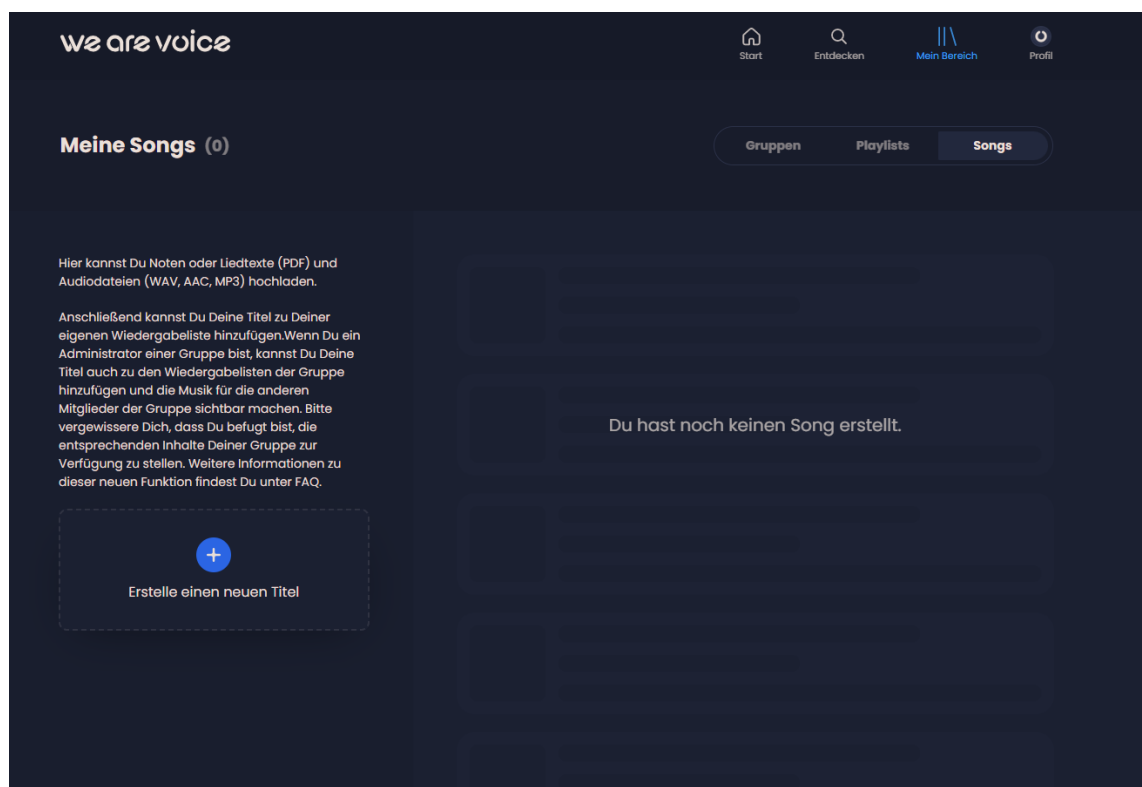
we are voice

Start
Entdecken
Mein Bereich
Profil

Meine Songs (0)

Gruppen
Playlists
Songs

Hier kannst Du Noten oder Liedtexte (PDF) und Audiodateien (WAV, AAC, MP3) hochladen.

Anschließend kannst Du Deine Titel zu Deiner eigenen Wiedergabeliste hinzufügen.Wenn Du ein Administrator einer Gruppe bist, kannst Du Deine Titel auch zu den Wiedergabelisten der Gruppe hinzufügen und die Musik für die anderen Mitglieder der Gruppe sichtbar machen. Bitte vergewissere Dich, dass Du befugt bist, die entsprechenden Inhalte Deiner Gruppe zur Verfügung zu stellen. Weitere Informationen zu dieser neuen Funktion findest Du unter FAQ.

+

Erstelle einen neuen Titel

Du hast noch keinen Song erstellt.